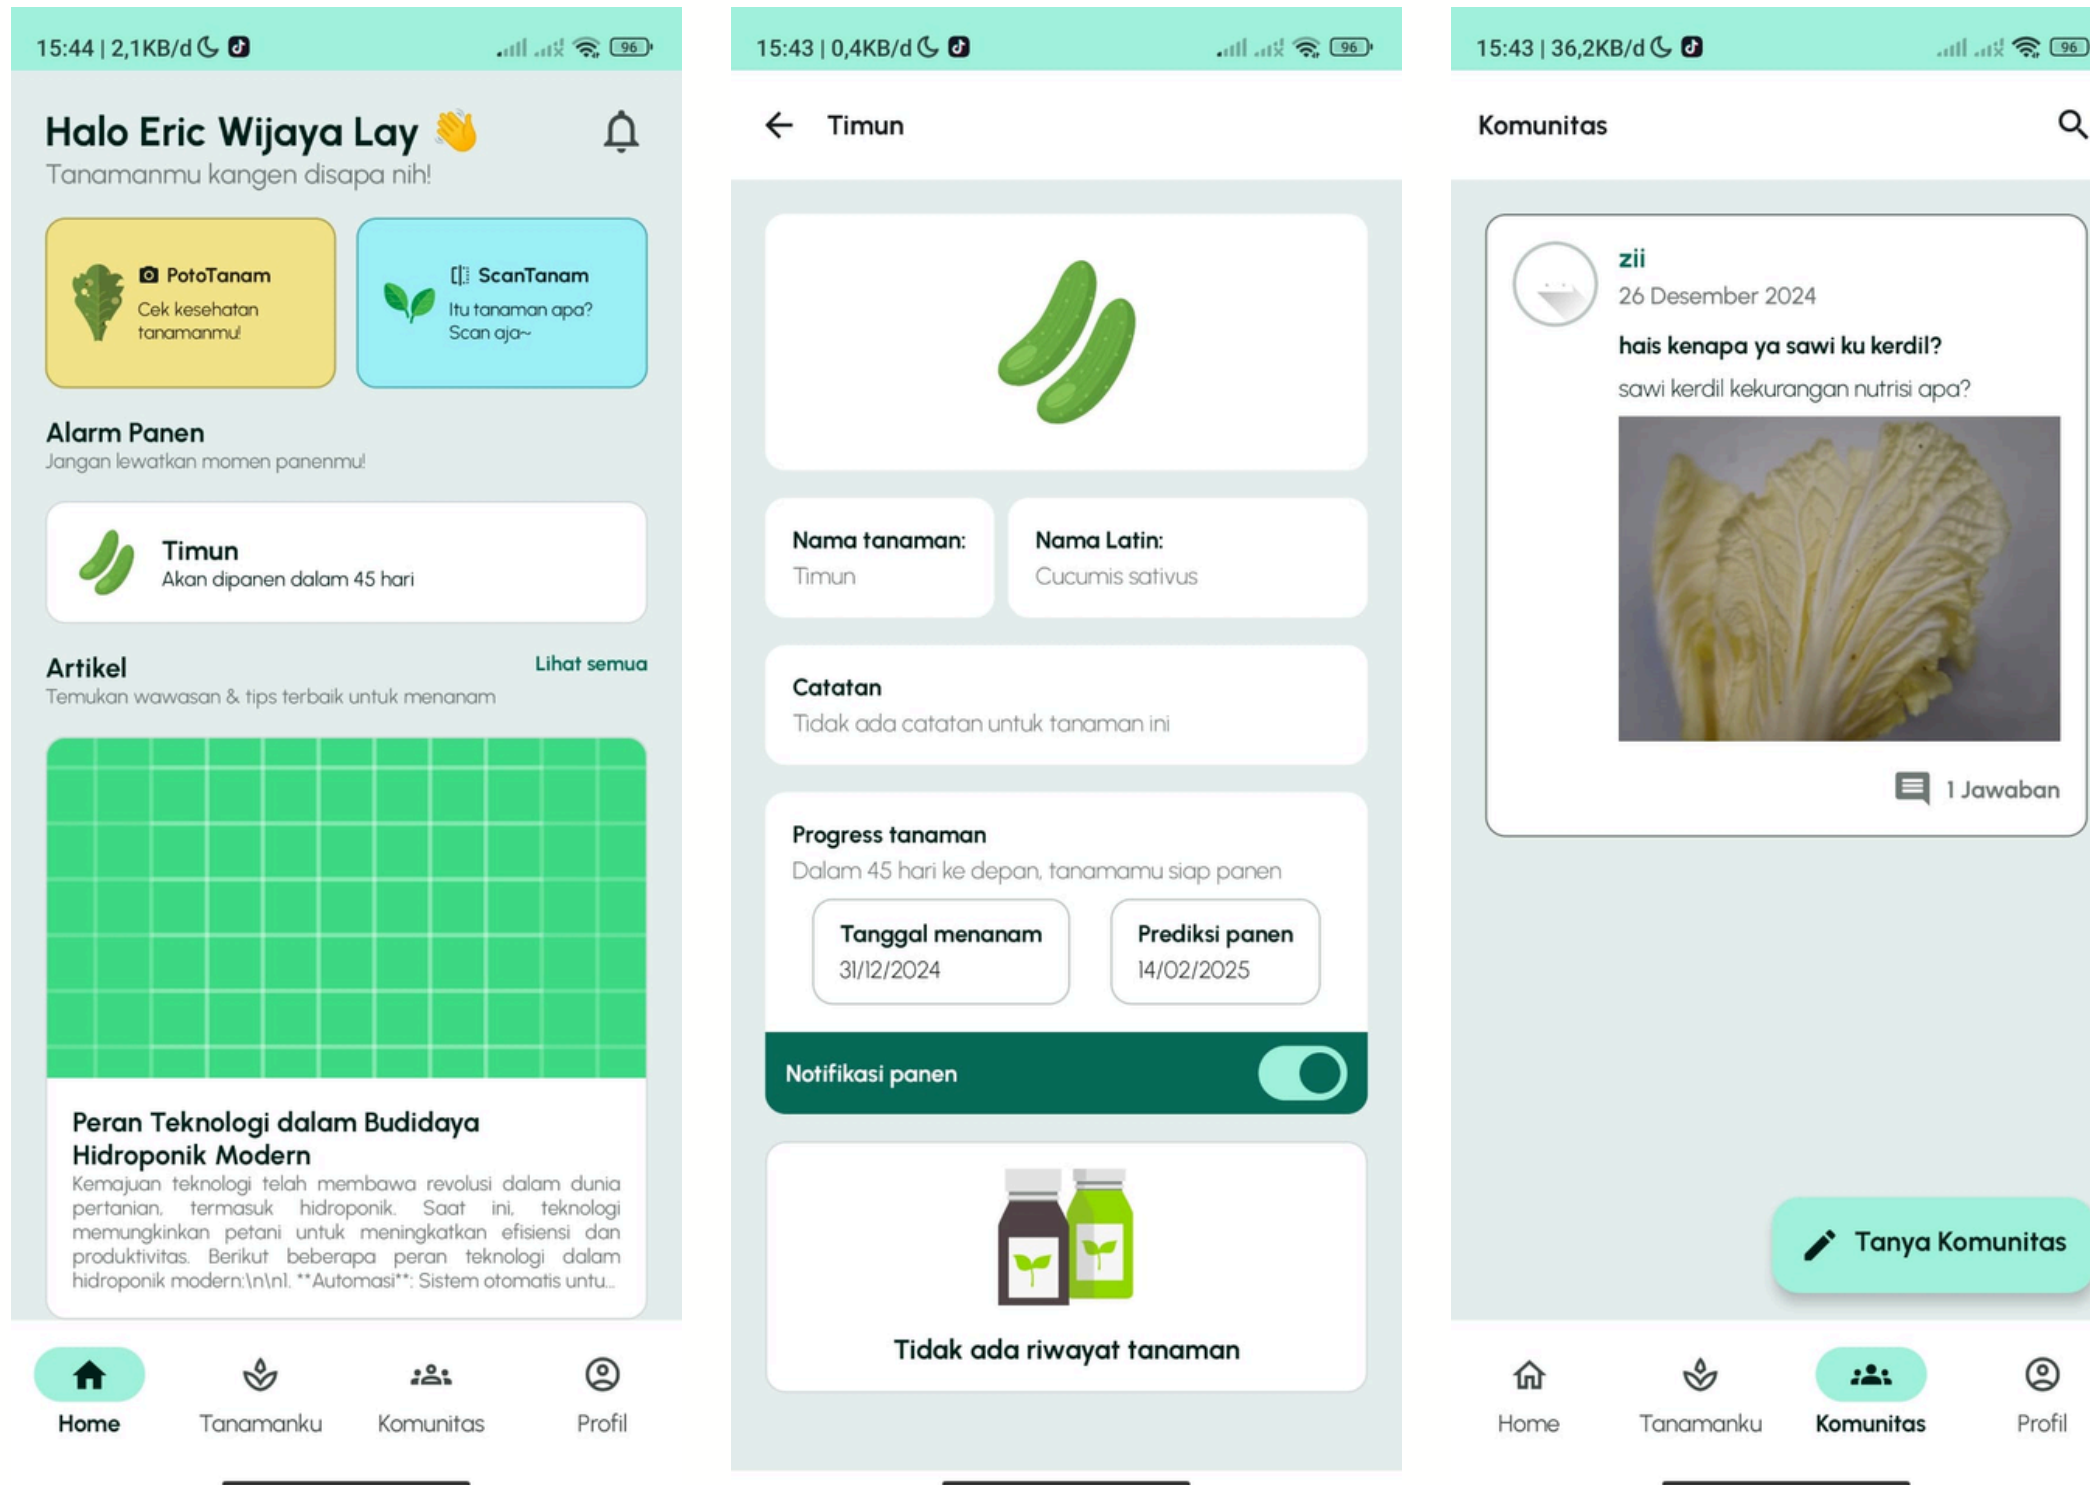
15:44 | 2,1KB/d

96

Halo Eric Wijaya Lay 👋
Tanamanmu kangen disapa nih!

PotoTanam
Cek kesehatan tanamanmu!

ScanTanam
Itu tanaman apa? Scan aja~

Alarm Panen
Jangan lewatkan momen panenmu!

Timun
Akan dipanen dalam 45 hari

Artikel
Lihat semua
Temukan wawasan & tips terbaik untuk menanam

Peran Teknologi dalam Budidaya Hidroponik Modern
Kemajuan teknologi telah membawa revolusi dalam dunia pertanian, termasuk hidroponik. Saat ini, teknologi memungkinkan petani untuk meningkatkan efisiensi dan produktivitas. Berikut beberapa peran teknologi dalam hidroponik modern:\n\n1. **Automasi**: Sistem otomatis untu...

Home
Tanamanku
Komunitas
Profil

15:43 | 0,4KB/d

96

Timun

Nama tanaman:
Timun

Nama Latin:
Cucumis sativus

Catatan
Tidak ada catatan untuk tanaman ini

Progress tanaman
Dalam 45 hari ke depan, tanamamu siap panen

Tanggal menanam
31/12/2024

Prediksi panen
14/02/2025

Notifikasi panen

Tidak ada riwayat tanaman

15:43 | 36,2KB/d

96

Komunitas

zii
26 Desember 2024
hais kenapa ya sawi ku kerdil?
sawi kerdil kekurangan nutrisi apa?

1 Jawaban

Tanya Komunitas

Home
Tanamanku
Komunitas
Profil